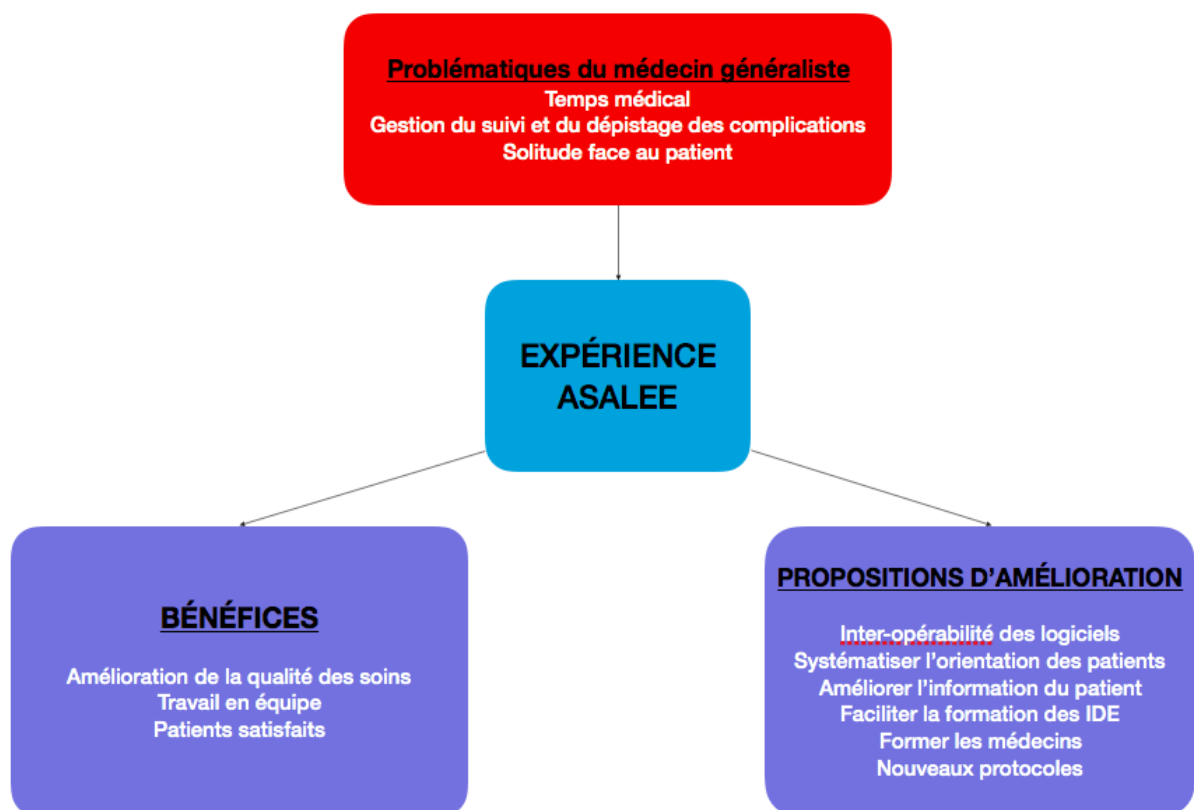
Problématiques du médecin généraliste
Temps médical
Gestion du suivi et du dépistage des complications
Solitude face au patient

EXPÉRIENCE ASALEE

BÉNÉFICES

Amélioration de la qualité des soins
Travail en équipe
Patients satisfaits

PROPOSITIONS D'AMÉLIORATION

Inter-opérabilité des logiciels
Systématiser l'orientation des patients
Améliorer l'information du patient
Faciliter la formation des IDE
Former les médecins
Nouveaux protocoles